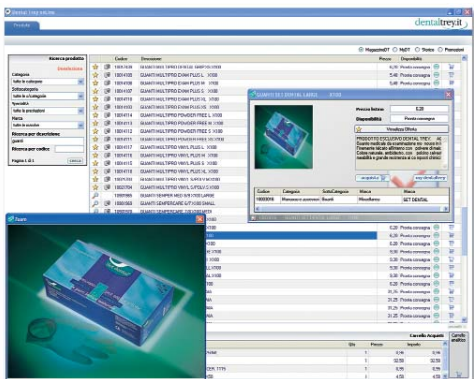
dentaltrey.it

Prodotti

Magazzino DT  NoDT  Tiesse  Promozioni

Ricerca prodotto
Categoria
tutte le categorie
Sottocategoria
tutte le sottocategorie
Specialità
tutte le produzioni
Marca
tutte le marche
Ricerca per descrizione
guanti
Ricerca per codice
Pagina 1 di 1

| Codice | Descrizione | Prezzo | Disponibilità |
|---|---|---|---|
| 1001308 | GUANTI MULTIPRO NITRILE | 6,20 | Pronta consegna |
| 1001400 | GUANTI MULTIPRO PLUS L X100 | 5,40 | Pronta consegna |
| 1001405 | GUANTI MULTIPRO PLUS M X100 | 5,40 | Pronta consegna |
| 1001407 | GUANTI MULTIPRO PLUS S X100 | | |
| 1001410 | GUANTI MULTIPRO PLUS XL X100 | | |
| 1001411 | GUANTI MULTIPRO POWDER FREE L X100 | | |
| 1001412 | GUANTI MULTIPRO POWDER FREE M X100 | | |
| 1001413 | GUANTI MULTIPRO POWDER FREE S X100 | | |
| 1001414 | GUANTI MULTIPRO POWDER FREE XS X100 | | |
| 1001415 | GUANTI MULTIPRO VINYL PLUS L X100 | | |
| 1001417 | GUANTI MULTIPRO VINYL PLUS M X100 | | |
| 1001418 | GUANTI MULTIPRO VINYL PLUS S X100 | | |
| 1001419 | GUANTI MULTIPRO VINYL PLUS XL X100 | | |
| 1002704 | GUANTI MULTIPRO VINYL S/POLV S X100 | | |
| 1080900 | GUANTI SEMPERCARE X100 LARGE | | |
| 1080903 | GUANTI SEMPERCARE X100 SMALL | | |

GUANTI NITRILE
Prezzo listino 6,20
Disponibilità Pronta consegna
Visualizza Offerta
PRODOTTO ESCLUSIVO DENTAL TREY
| Codice | Categoria | SottoCategoria | Marca | Marca |
|---|---|---|---|---|
| 1000906 | Monouso e protezioni | Guanti | Miscellanea | SET DENTAL |

aggiungi al carrello

Zoom

Carrello Acquisti
Qtà Prezzo Importo
Carrello analitico